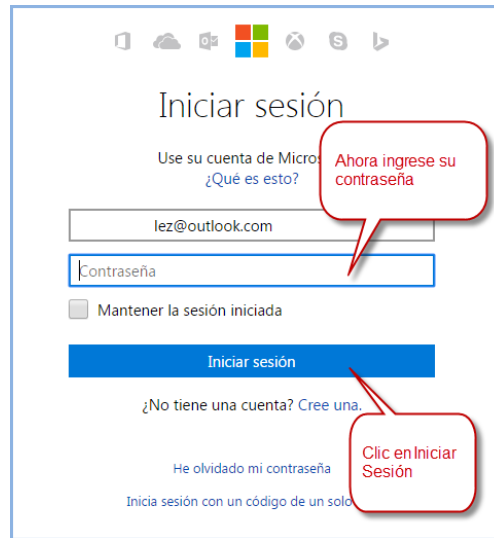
Iniciar sesión

Use su cuenta de Micros
¿Qué es esto?

Ahora ingrese su contraseña

lez@outlook.com

Contraseña

Mantener la sesión iniciada

Iniciar sesión

¿No tiene una cuenta? Cree una.

Clic en Iniciar Sesión

He olvidado mi contraseña

Inicia sesión con un código de un solo